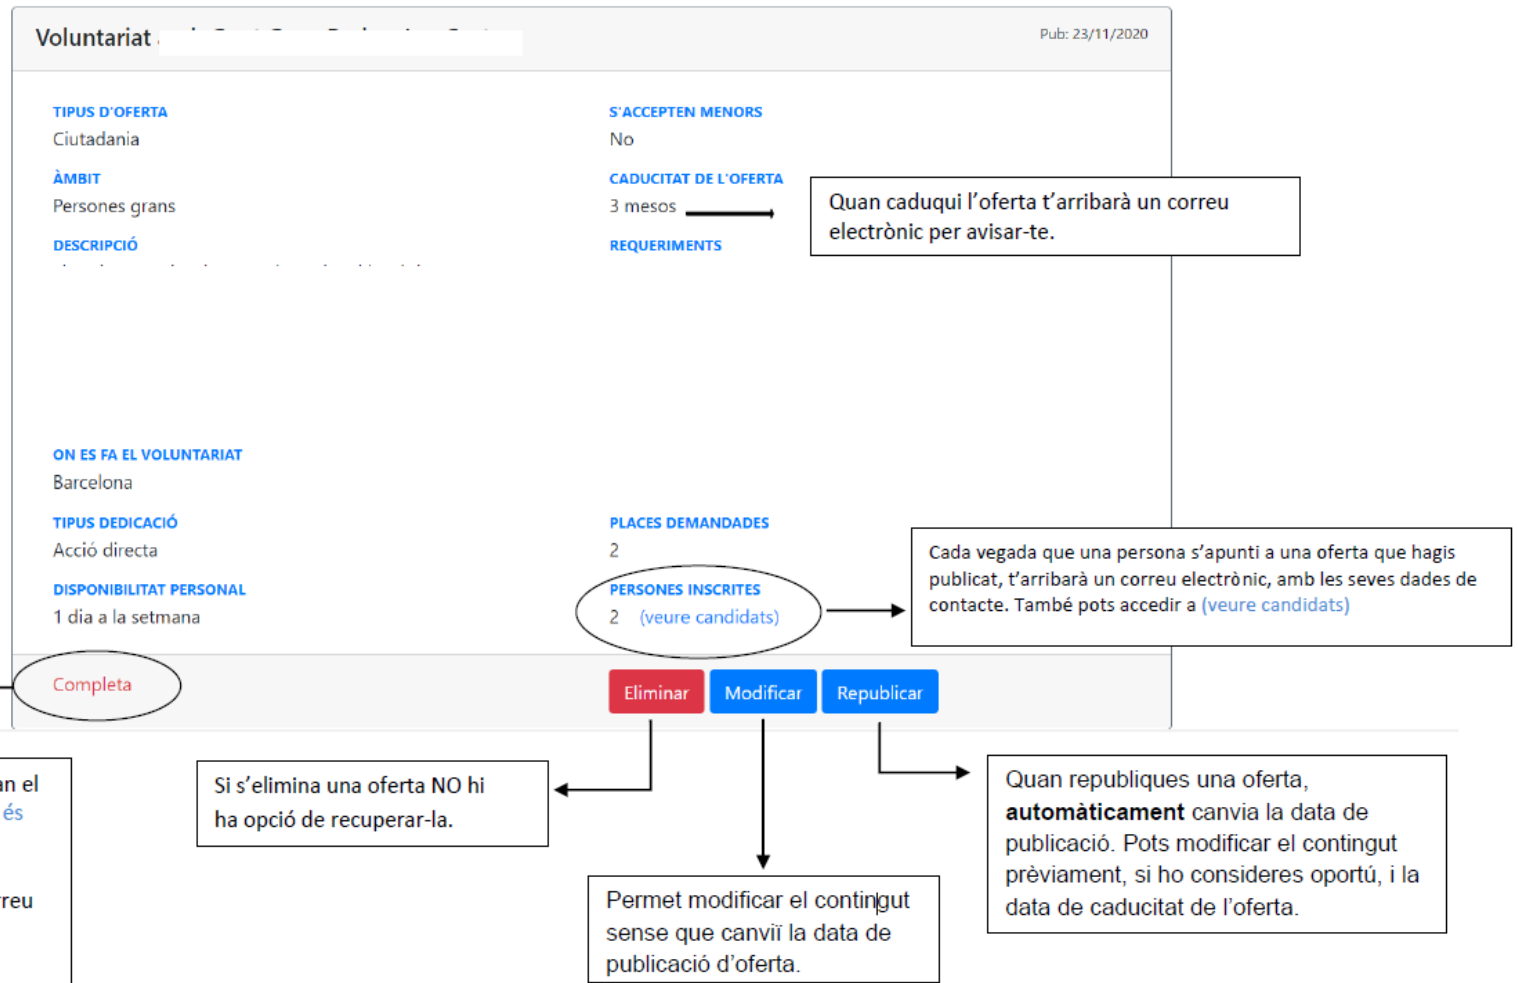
Voluntariat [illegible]

Pub: 23/11/2020

TIPUS D'OFERTA
Ciutadania

S'ACCEPTEN MENORS
No

ÀMBIT
Persones grans

CADUCITAT DE L'OFERTA
3 mesos

Quan caduqui l'oferta t'arribarà un correu electrònic per avisar-te.

DESCRIPCIÓ
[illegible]

REQUERIMENTS

ON ES FA EL VOLUNTARIAT
Barcelona

TIPUS DEDICACIÓ
Acció directa

PLACES DEMANDADES
2

DISPONIBILITAT PERSONAL
1 dia a la setmana

PERSONES INSCRITES
2 (veure candidats)

Cada vegada que una persona s'apunti a una oferta que hagis publicat, t'arribarà un correu electrònic, amb les seves dades de contacte. També pots accedir a (veure candidats)

Completa

Eliminar Modificar Republicar

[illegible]n el
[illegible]és
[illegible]reu

Si s'elimina una oferta NO hi ha opció de recuperar-la.

Quan republiques una oferta, **automàticament** canvia la data de publicació. Pots modificar el contingut prèviament, si ho consideres oportú, i la data de caducitat de l'oferta.

Permet modificar el contingut sense que canviï la data de publicació d'oferta.